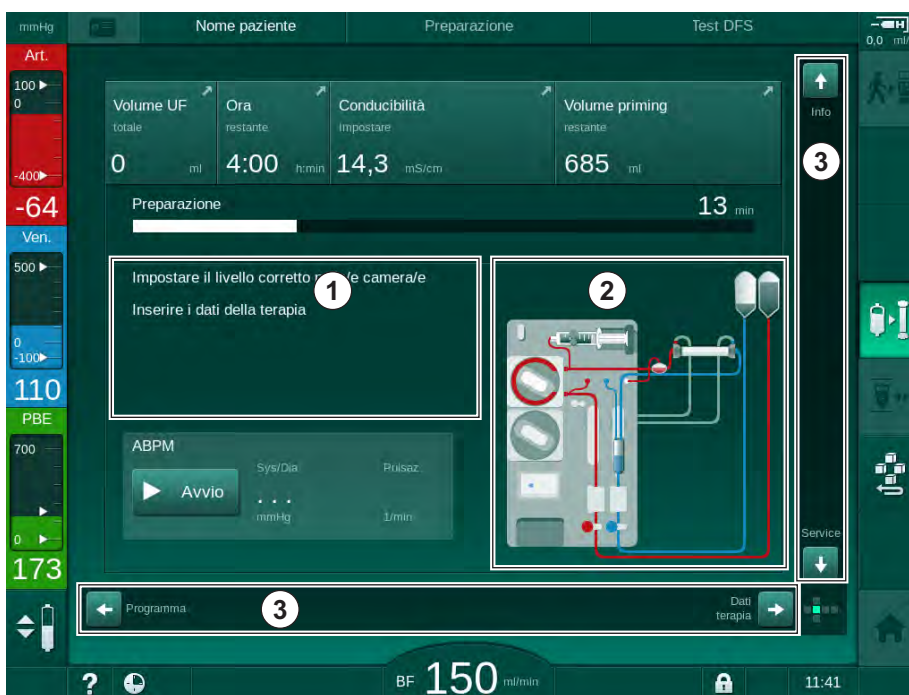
mmHg
Nome paziente
Preparazione
Test DFS
0,0 ml/
Art.
100
0
-400
-64
Ven.
500
0
-100
110
PBE
700
0
173

Volume UF
totale
0 ml

Ora
restante
4:00 h:min

Conducibilità
impostare
14,3 mS/cm

Volume priming
restante
685 ml

Preparazione
13 min

Impostare il livello corretto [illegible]/e camera/e
1
Inserire i dati della terapia

2

ABPM
Avvio
Sys/Dia
. . .
mmHg
Pulsaz.
1/min

Info
3
Service

Programma
3
Dati terapia

?
BF 150 ml/min
11:41